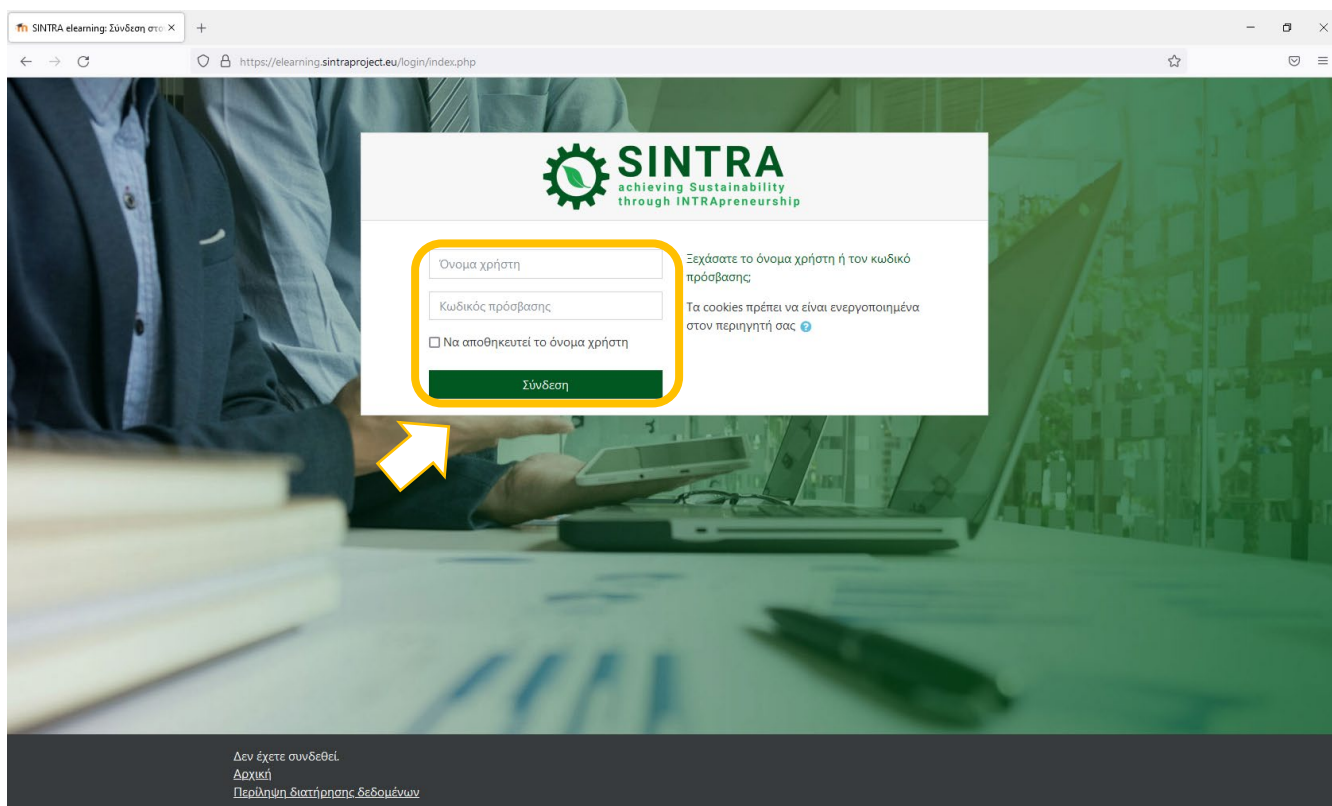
SINTRA elearning: Σύνδεση στο

https://elearning.sintraproject.eu/login/index.php

SINTRA
achieving Sustainability through INTRApreneurship

Όνομα χρήστη

Κωδικός πρόσβασης

Να αποθηκευτεί το όνομα χρήστη

Σύνδεση

Ξεχάσατε το όνομα χρήστη ή τον κωδικό πρόσβασης;

Τα cookies πρέπει να είναι ενεργοποιημένα στον περιηγητή σας

Δεν έχετε συνδεθεί.
Αρχική
Περίληψη διατήρησης δεδομένων